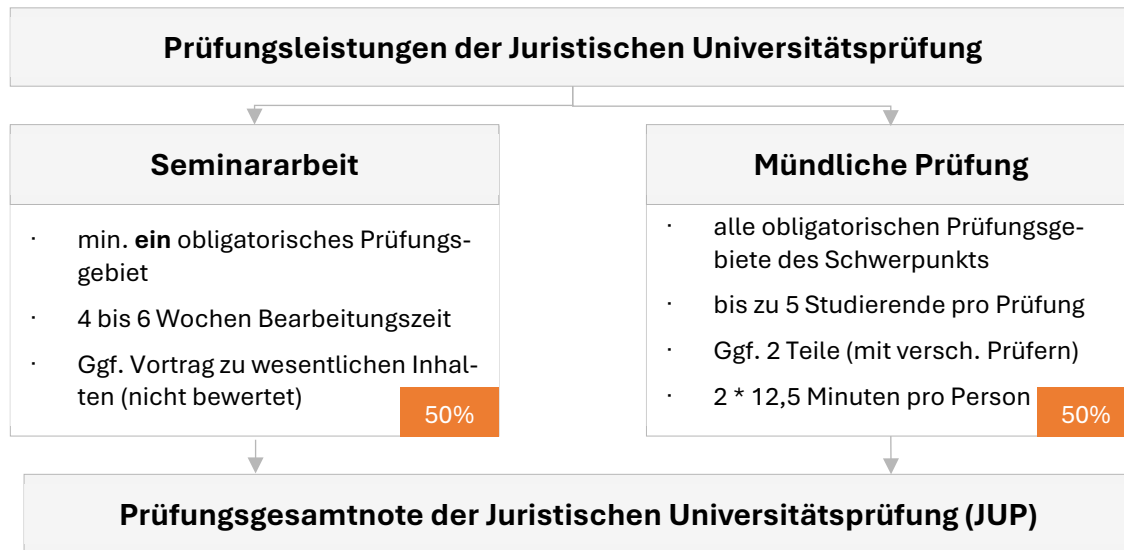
Prüfungsleistungen der Juristischen Universitätsprüfung

Seminararbeit

· min. ein obligatorisches Prüfungsgebiet

· 4 bis 6 Wochen Bearbeitungszeit

· Ggf. Vortrag zu wesentlichen Inhalten (nicht bewertet)

50%

Mündliche Prüfung

· alle obligatorischen Prüfungsgebiete des Schwerpunkts

· bis zu 5 Studierende pro Prüfung

· Ggf. 2 Teile (mit versch. Prüfern)

· 2 * 12,5 Minuten pro Person

50%

Prüfungsgesamtnote der Juristischen Universitätsprüfung (JUP)